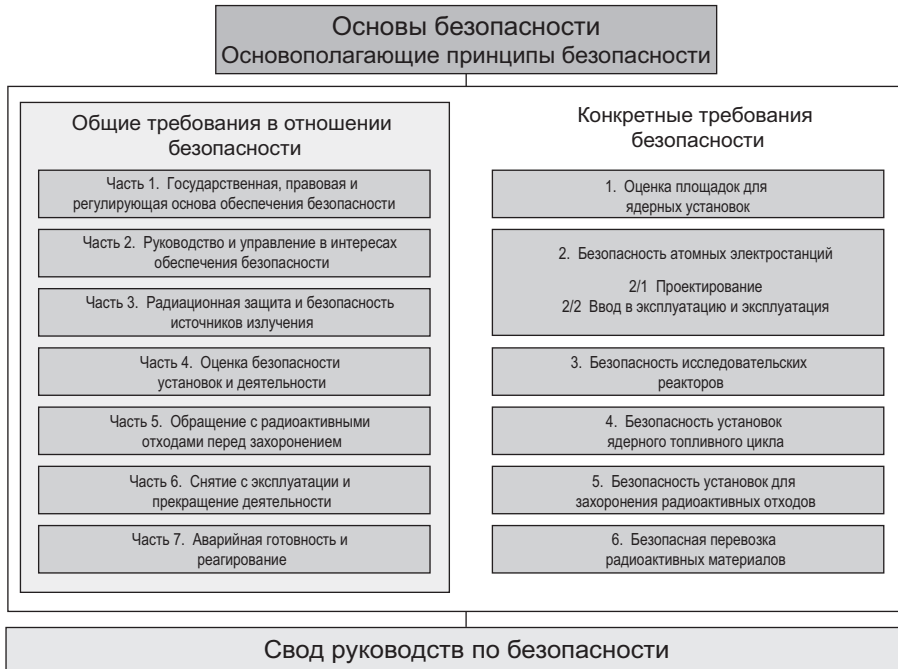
Основы безопасности
Основополагающие принципы безопасности

Общие требования в отношении безопасности

Часть 1. Государственная, правовая и регулирующая основа обеспечения безопасности

Часть 2. Руководство и управление в интересах обеспечения безопасности

Часть 3. Радиационная защита и безопасность источников излучения

Часть 4. Оценка безопасности установок и деятельности

Часть 5. Обращение с радиоактивными отходами перед захоронением

Часть 6. Снятие с эксплуатации и прекращение деятельности

Часть 7. Аварийная готовность и реагирование

Конкретные требования безопасности

1. Оценка площадок для ядерных установок

2. Безопасность атомных электростанций

2/1 Проектирование
2/2 Ввод в эксплуатацию и эксплуатация

3. Безопасность исследовательских реакторов

4. Безопасность установок ядерного топливного цикла

5. Безопасность установок для захоронения радиоактивных отходов

6. Безопасная перевозка радиоактивных материалов

Свод руководств по безопасности